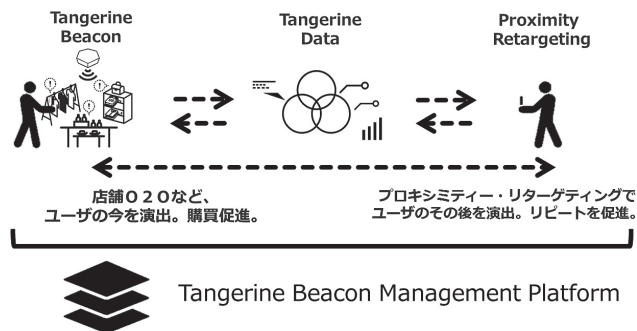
Tangerine Beacon

Tangerine Data

Proximity Retargeting

店舗O2Oなど、
ユーザの今を演出。購買促進。

プロキシミティー・リターゲティングで
ユーザのその後を演出。リピートを促進。

Tangerine Beacon Management Platform